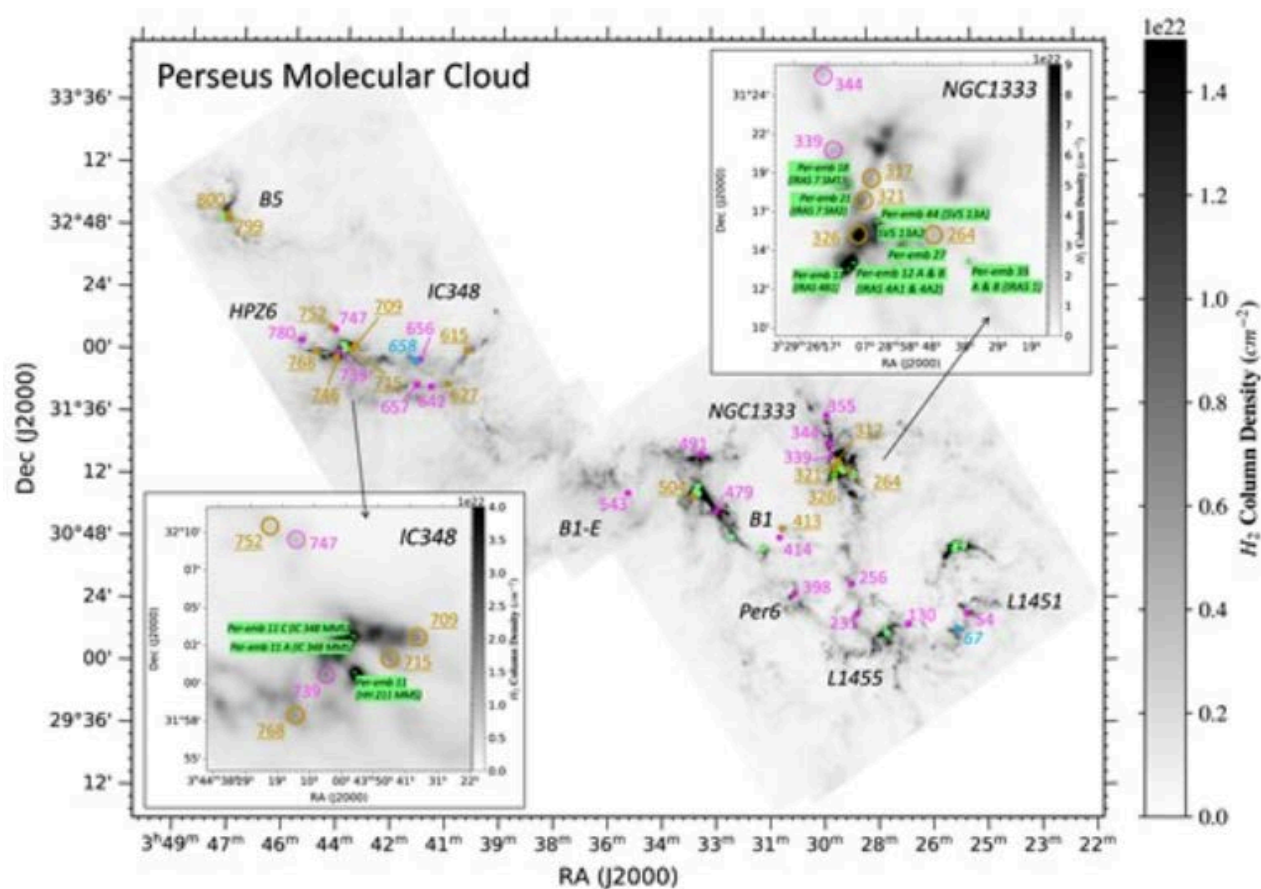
Perseus Molecular Cloud

33°36'
12'
32°48'
24'
00'
31°36'
12'
30°48'
24'
00'
29°36'
12'

Dec (J2000)

$3^h49^m$ $47^m$ $46^m$ $45^m$ $44^m$ $42^m$ $41^m$ $39^m$ $38^m$ $36^m$ $34^m$ $33^m$ $31^m$ $30^m$ $28^m$ $26^m$ $25^m$ $23^m$ $22^m$

RA (J2000)

B5
800
799
IC348
HPZ6
752
747
709
780
656
615
658
768
739
715
746
657
642
627
NGC1333
355
491
344
332
339
505
479
321
543
326
264
B1-E
B1
413
414
398
256
Per6
231
130
L1451
54
67
L1455

NGC1333
1e22
344
339
337
321
326
264
Per-emb 18 (IRAS 7 SM1)
Per-emb 21 (IRAS 7 SM2)
Per-emb 44 (SVS 13A)
SVS 13A2
Per-emb 27
Per-emb 17 (IRAS 4B1)
Per-emb 12 A & B (IRAS 4A1 & 4A2)
Per-emb 35 A & B (IRAS 1)
31°24'
22'
19'
17'
14'
12'
10'
Dec (J2000)
3°29'26.57"
07"
28'58"
48"
38"
29"
19"
RA (J2000)
$H_2$ Column Density ($cm^{-2}$)
9
8
7
6
5
4
3
2
1
0

IC348
1e22
752
747
709
715
739
768
Per-emb 11 C (IC 348 MMS2)
Per-emb 11 A (IC 348 MMS)
Per-emb 31 (Her 211 MMS)
32°10'
07'
05'
02'
00'
31°58'
55'
Dec (J2000)
3°44'38.59"
19"
10"
00"
43'50"
41"
31"
22"
RA (J2000)
$H_2$ Column Density ($cm^{-2}$)
4.0
3.5
3.0
2.5
2.0
1.5
1.0
0.5
0.0

1e22
1.4
1.2
1.0
0.8
0.6
0.4
0.2
0.0
$H_2$ Column Density ($cm^{-2}$)